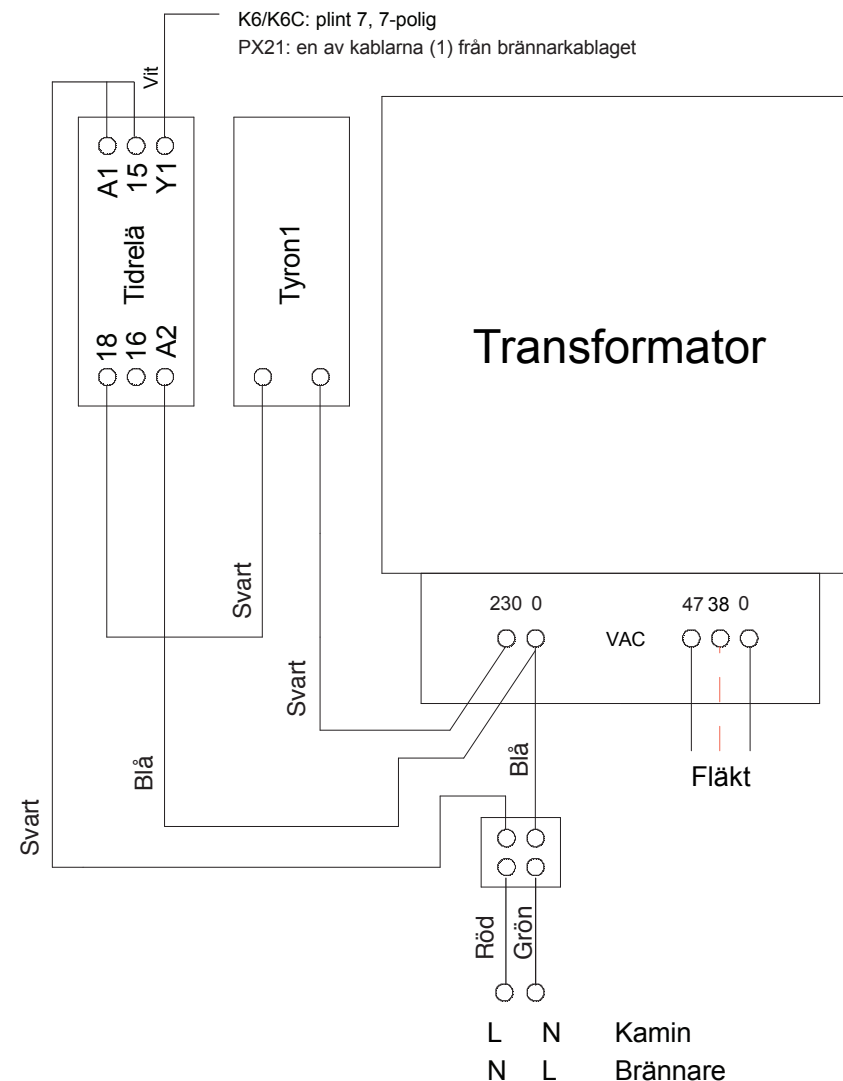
K6/K6C: plint 7, 7-polig
PX21: en av kablarna (1) från brännarkablaget

Vit

A1 15 Y1

Tidrelä

18 16 A2

Tyron1

Transformator

Svart

230 0

VAC

47 38 0

Svart

Blå

Blå

Fläkt

Svart

Röd

Grön

L N Kamin
N L Brännare